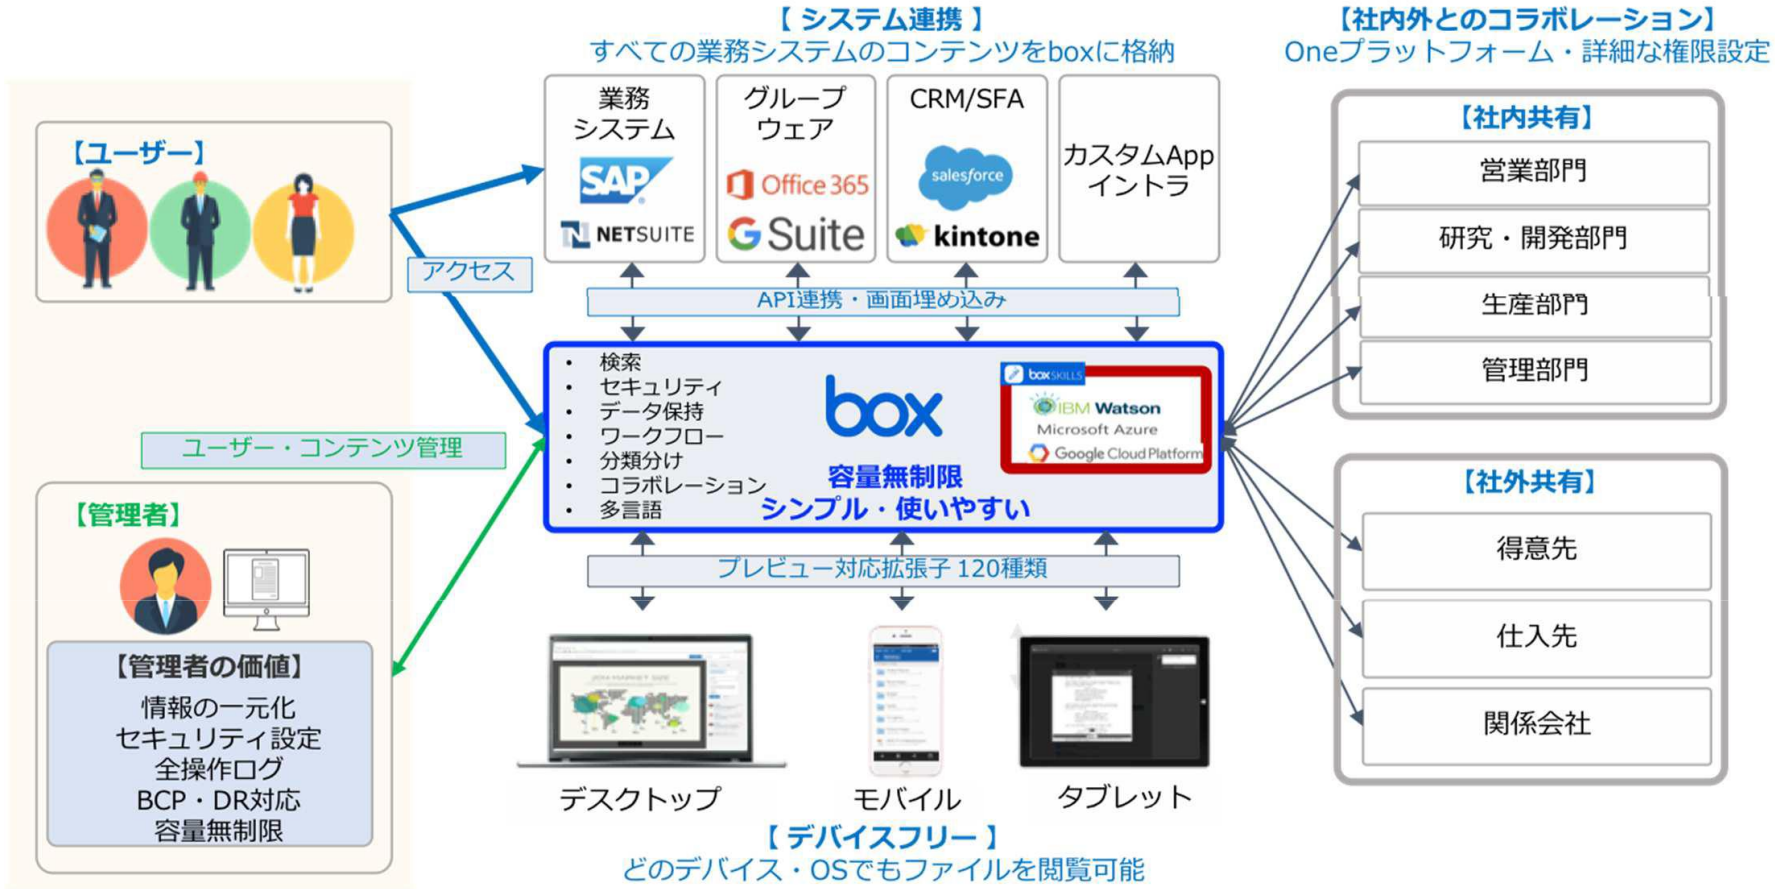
【 システム連携 】
すべての業務システムのコンテンツをboxに格納

【社内外とのコラボレーション】
Oneプラットフォーム・詳細な権限設定

【ユーザー】

アクセス

業務システム
SAP
NETSUITE

グループウェア
Office 365
G Suite

CRM/SFA
salesforce
kintone

カスタムApp
イントラ

API連携・画面埋め込み

- 検索
- セキュリティ
- データ保持
- ワークフロー
- 分類分け
- コラボレーション
- 多言語

box
容量無制限
シンプル・使いやすい

box SKILLS
IBM Watson
Microsoft Azure
Google Cloud Platform

ユーザー・コンテンツ管理

【管理者】

【管理者の価値】
情報の一元化
セキュリティ設定
全操作ログ
BCP・DR対応
容量無制限

プレビュー対応拡張子 120種類

デスクトップ
モバイル
タブレット

【 デバイスフリー 】
どのデバイス・OSでもファイルを閲覧可能

【社内共有】
営業部門
研究・開発部門
生産部門
管理部門

【社外共有】
得意先
仕入先
関係会社